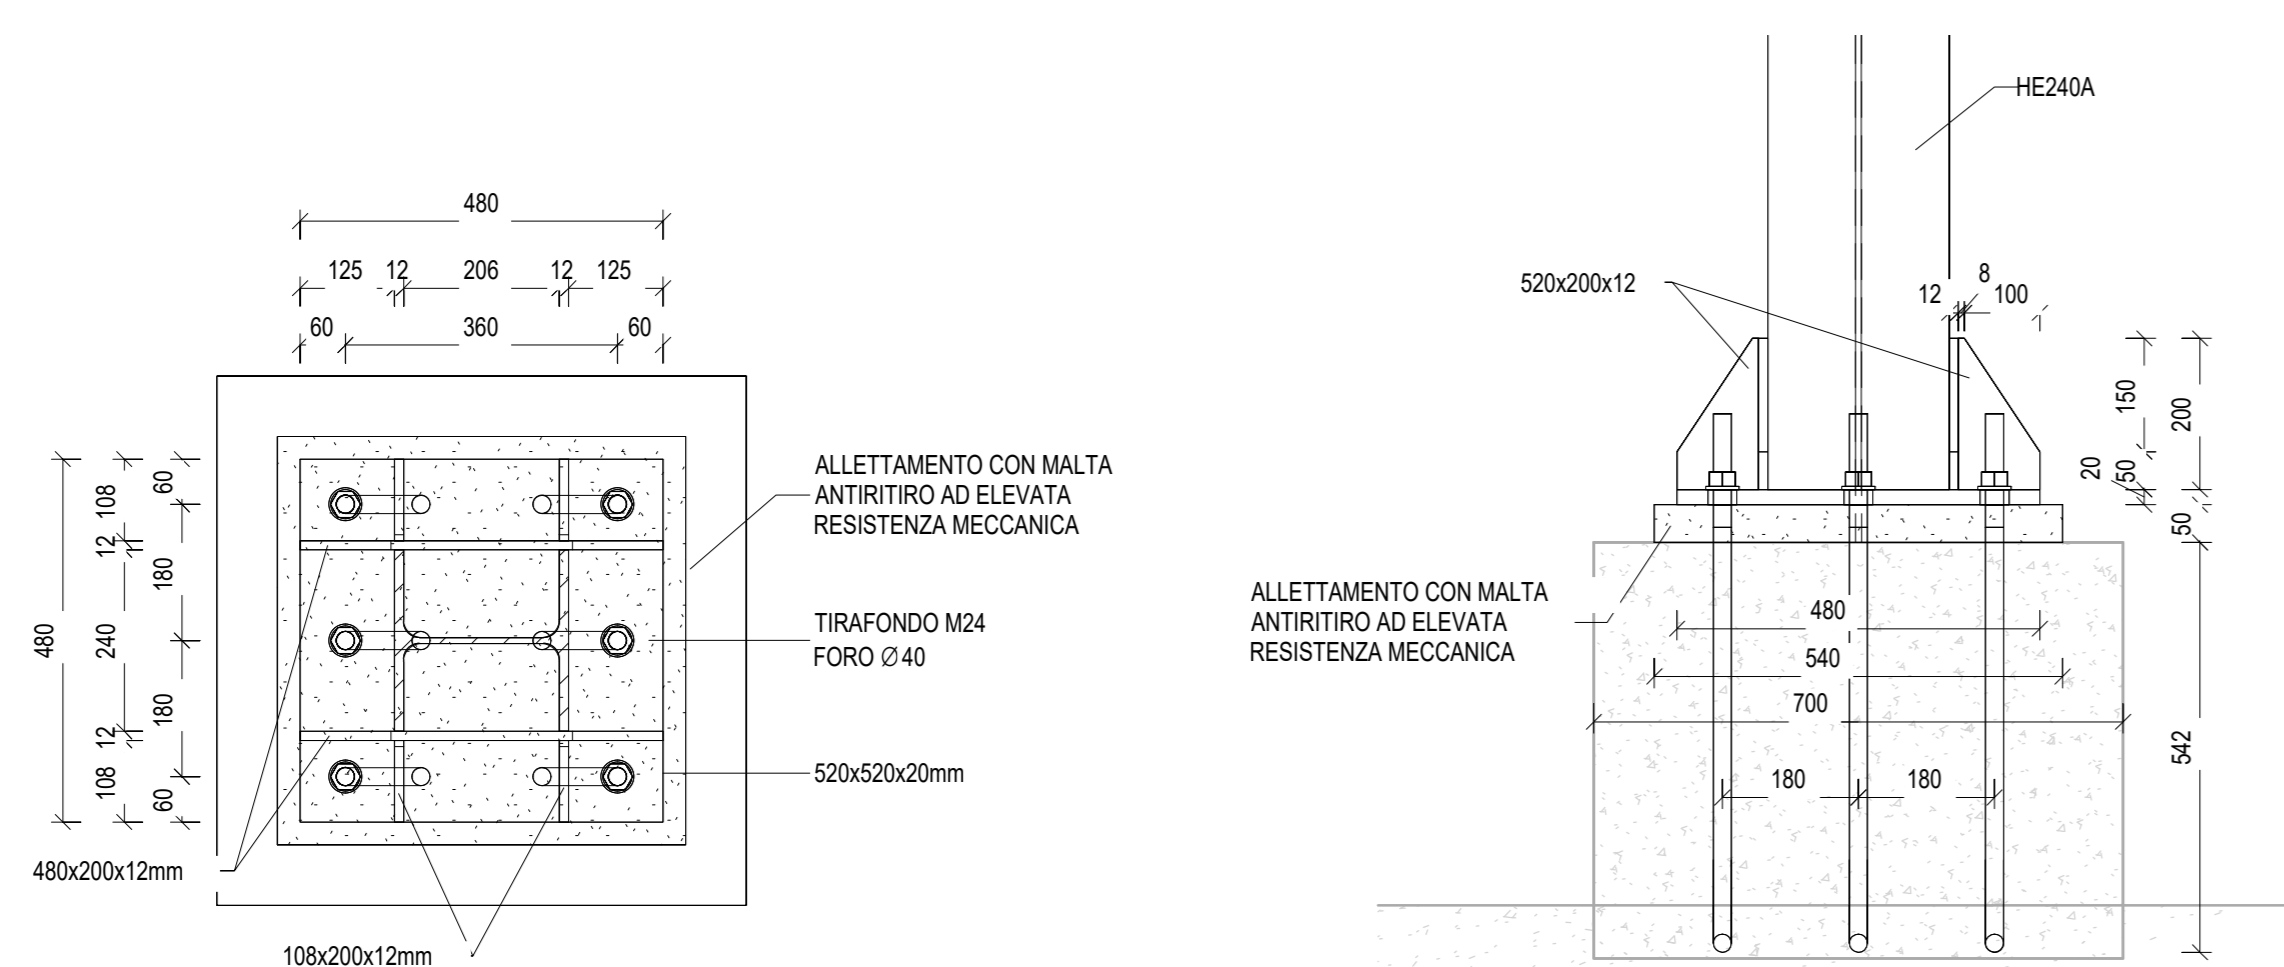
480

125 12 206 12 125

60 360 60

480

108
12
180
240
180
12
108

60
60

ALLETTAMENTO CON MALTA ANTIRITIRO AD ELEVATA RESISTENZA MECCANICA

TIRAFONDO M24
FORO Ø40

520x520x20mm

480x200x12mm

108x200x12mm

HE240A

520x200x12

12 8 100

150
200
20
50
50

ALLETTAMENTO CON MALTA ANTIRITIRO AD ELEVATA RESISTENZA MECCANICA

480
540
700

542

180 180